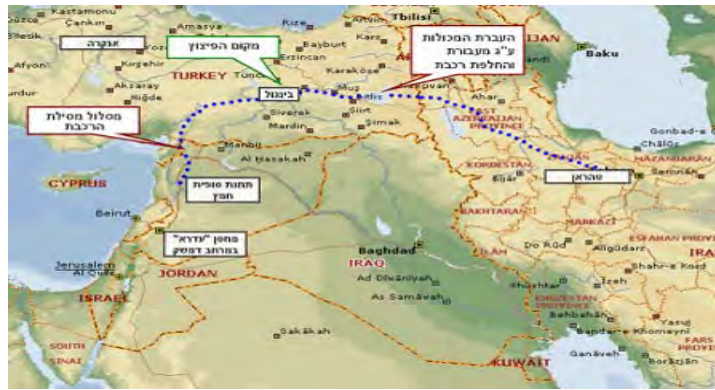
Kastamonu
Çankırı
Tbilisi
אנקרה
מקום הפיצוץ
העברת המכולות ע"ג מעבורת והחלפת רכבת
Bayburt
Kars
Kırşehir
Erzincan
Afyon
Aksaray
TURKEY
Tunceli
Karaköse
Baku
Niğde
בינגול
Muş
Bitlis
מסלול מסילת הרכבת
Siverek
Siirt
EAST AZERBAIJAN PROVINCE
Mardin
Şırnak
Gonbad-e
Manbij
Al Hasakah
KORDESTAN
Chālūs
CYPRUS
תחנת סופית חמץ
טהרן
MAZANDARAN
Semnan
BAKHTARAN
Beirut
MARKAZI
מחסן "עדרא" במרחב דמשק
Baghdad
Do Rūd
Jerusalem
Al Quds
JORDAN
IRAQ
Ad Dīwānīyah
Alīgūdarz
ESFAHAN PROVINCE
Shahr-e Kord
As Samāwah
ISRAEL
KHUZESTAN PROVINCE
Yasuj
Sakakah
Behbahan
Bandar-e Khomeyni
FARS PROVINCE
SOUTH SINAI
KUWAIT
Genāveh